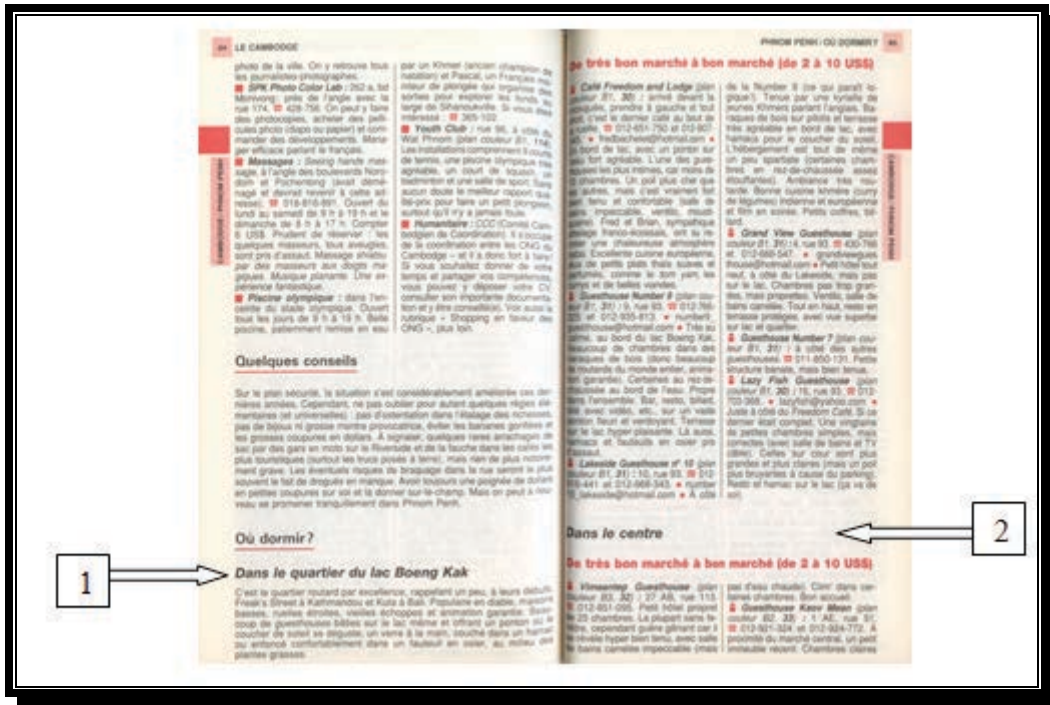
LE CAMBODGE

PHNOM PENH / OÙ DORMIR?

photo de la ville. On y retrouve tous les journalistes-photographes.

■ SPK Photo Color Lab : 262 a, bd Monivong, près de l'angle avec la rue 174. ☎ 426-756. On peut y faire des photocopies, acheter des pellicules photo (diapo ou papier) et commander des développements. Manager efficace parlant le français.

■ Massages : Seeing hands massage, à l'angle des boulevards Norodom et Pochentong (avant démenage et devrait revenir à cette adresse). ☎ 016-816-891. Ouvert du lundi au samedi de 9 h à 19 h et le dimanche de 8 h à 17 h. Compter 5 US$. Prudent de réserver ! Ces quelques masseurs, tous aveugles, sont pris d'assaut. Massage shiatsu par des masseurs aux doigts magiques. Musique planante. Une expérience fantastique.

■ Piscine olympique : dans l'enceinte du stade olympique. Ouvert tous les jours de 9 h à 19 h. Belle piscine, patiemment remise en eau

par un Khmer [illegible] et Pascal, un Français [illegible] de plongée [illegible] sorties pour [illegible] large de Sihanoukville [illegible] intéressé : ☎ 365-102.

■ Youth Club : rue 96, à côté du Wat Phnom (plan couleur B1, 114). Les installations comprennent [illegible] de tennis, une piscine olympique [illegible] agréable, un court de squash, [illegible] et une salle de sport. Bien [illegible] aucun doute le meilleur rapport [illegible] pour faire un petit plongeon, surtout qu'il n'y a jamais foule.

■ Humanitaire : CCC (Comité Cambodgien de Coordination). Il s'occupe de la coordination entre les ONG du Cambodge – et il y a donc fort à faire ! Si vous souhaitez donner de votre temps et partager vos compétences, vous pouvez y déposer votre CV, consulter son importante documentation et y être conseillé(e). Voir aussi la rubrique « Shopping en faveur des ONG », plus loin.

Quelques conseils

Sur le plan sécurité, la situation s'est considérablement améliorée ces dernières années. Cependant, ne pas oublier pour autant quelques règles élémentaires (et universelles) : pas d'ostentation dans l'étalage des richesses, pas de bijoux ni grosse montre provocatrice, éviter les bananes gonflées et les grosses coupures en dollars. À signaler, quelques rares arrachages de sac par des gars en moto sur la Riverside et de la façon dans les coins les plus touristiques (surtout les trucs posés à l'arrière) mais rien de vraiment grave. Les éventuels risques de braquage dans la rue seront le plus souvent le fait de drogués en manque. Avoir toujours une poignée de dollars en petites coupures sur soi et la donner sur-le-champ. Mais on peut à nouveau se promener tranquillement dans Phnom Penh.

Où dormir?

Dans le quartier du lac Boeng Kak

C'est le quartier routard par excellence, rappelant un peu, à leurs débuts, Freak's Street à Katmandou et Kuta à Bali. Populaire en diable, maisons basses, ruelles étroites, vieilles échoppes et animation garantie. Beaucoup de guesthouses bâties sur le lac même et offrant un ponton où le coucher de soleil se déguste, un verre à la main, couché dans un hamac ou enfoncé confortablement dans un fauteuil en osier, au milieu des plantes grasses.

De très bon marché à bon marché (de 2 à 10 US$)

■ Café Freedom and Lodge (plan couleur B1, 30) : arrivé devant le panneau, prendre à gauche et tout droit, c'est le dernier café au bout de la ruelle. ☎ 012-651-750 et 012-807- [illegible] freddiekeo@hotmail.com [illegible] le bord du lac, avec un ponton sur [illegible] fort agréable. L'une des guesthouses les plus mimes, car mois de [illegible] chambres. Un poil plus chic que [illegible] autres, mais c'est vraiment fort bien tenu et confortable (salle de bains impeccable, ventilo, moustiquaire). Fred et Brian, sympathique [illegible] franco-écossais, ont su recréer une chaleureuse atmosphère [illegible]. Excellente cuisine européenne, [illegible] de petits plats frais suaves et parfumés, comme le som yam, les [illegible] et de belles viandes.

■ Guesthouse Number 9 (plan couleur B1, 31) : rue 93. ☎ 012-766-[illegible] et 012-935-813. • number9_guesthouse@hotmail.com • Très au calme, au bord du lac Boeng Kak. Beaucoup de chambres dans des baraques de bois (donc beaucoup de routards du monde entier, animation garantie). Certaines au rez-de-chaussée au bord de l'eau. Propre dans l'ensemble. Bar, resto, billard, TV avec vidéo, etc., sur un vaste ponton fleuri et verdoyant. Terrasse sur le lac hyper plaisante. Là aussi, hamacs et fauteuils en osier pris d'assaut.

■ Lakeside Guesthouse n° 10 (plan couleur B1, 31) : 10, rue 93. ☎ 012-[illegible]-441 et 012-968-343. • number10_lakeside@hotmail.com • À côté

de la Number 9 (ce qui paraît logique !). Tenue par une kyrielle de jeunes Khmers parlant l'anglais. Baraques de bois sur pilotis et terrasse très agréable en bord de lac, avec hamacs pour le coucher du soleil. L'hébergement est tout de même un peu spartiate (certaines chambres en rez-de-chaussée assez étouffantes). Ambiance très routarde. Bonne cuisine khmère (curry de légumes) indienne et européenne et film en soirée. Petits coffres, billard.

■ Grand View Guesthouse (plan couleur B1, 31) : 4, rue 93. ☎ 430-766 et 012-668-547. • grandviewguesthouse@hotmail.com • Petit hôtel tout neuf, à côté du Lakeside, mais pas sur le lac. Chambres pas trop grandes, mais proprettes. Ventilo, salle de bains carrelée. Tout en haut, resto en terrasse protégée, avec vue superbe sur lac et quartier.

■ Guesthouse Number 7 (plan couleur B1, 31) : à côté des autres guesthouses. ☎ 011-850-131. Petite structure banale, mais bien tenue.

■ Lazy Fish Guesthouse (plan couleur B1, 30) : 16, rue 93. ☎ 012-703-368. • lazyfish@yahoo.com • Juste à côté du Freedom Café. Si ce dernier était complet. Une cinquantaine de petites chambres simples, mais correctes (avec salle de bains et TV câble). Celles sur cour sont plus grandes et plus claires (mais on est plus tranquille à cause du parking). Resto et hamac sur le lac (ça va de soi).

Dans le centre

De très bon marché à bon marché (de 2 à 10 US$)

■ Vimeantey Guesthouse (plan couleur B3, 32) : 27 AB, rue 113. ☎ 012-651-095. Petit hôtel propret de 25 chambres. La plupart sans fenêtre, cependant quelle gâteau car à ce niveau hyper bien tenu, avec salle de bains carrelée impeccable (mais

pas d'eau chaude). Clim' dans certaines chambres. Bon accueil.

■ Guesthouse Keov Mean (plan couleur B2, 33) : 1 AE, rue 51. ☎ 012-921-324 et 012-924-772. À proximité du marché central, un petit immeuble récent. Chambres claires

CAMBODGE - PHNOM PENH

1

2